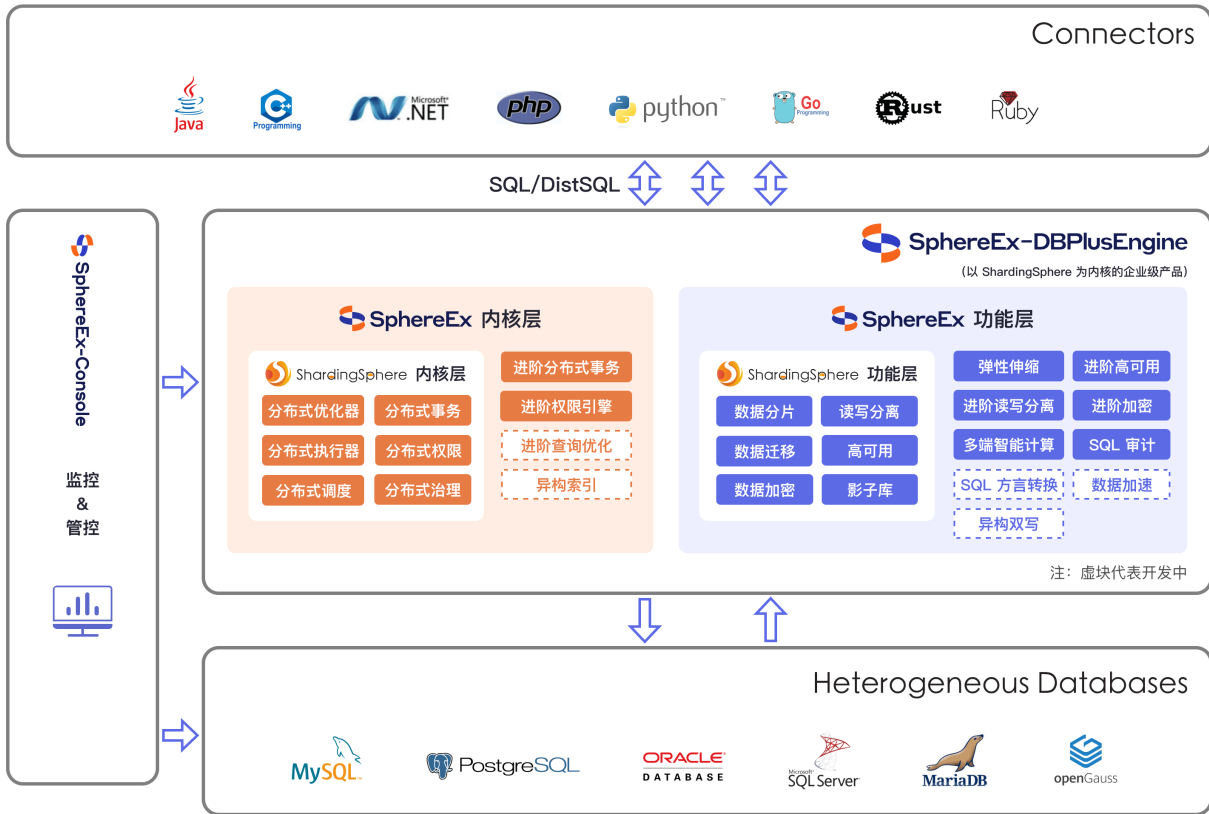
Connectors

Java

Programming

Microsoft .NET

php

python

Go Programming

Rust

Ruby

SQL/DistSQL

SphereEx-Console

监控 & 管控

SphereEx-DBPlusEngine

(以 ShardingSphere 为内核的企业级产品)

SphereEx 内核层

ShardingSphere 内核层

分布式优化器

分布式事务

分布式执行器

分布式权限

分布式调度

分布式治理

进阶分布式事务

进阶权限引擎

进阶查询优化

异构索引

SphereEx 功能层

ShardingSphere 功能层

数据分片

读写分离

数据迁移

高可用

数据加密

影子库

弹性伸缩

进阶高可用

进阶读写分离

进阶加密

多端智能计算

SQL 审计

SQL 方言转换

数据加速

异构双写

注：虚块代表开发中

Heterogeneous Databases

MySQL

PostgreSQL

ORACLE DATABASE

Microsoft SQL Server

MariaDB

openGauss